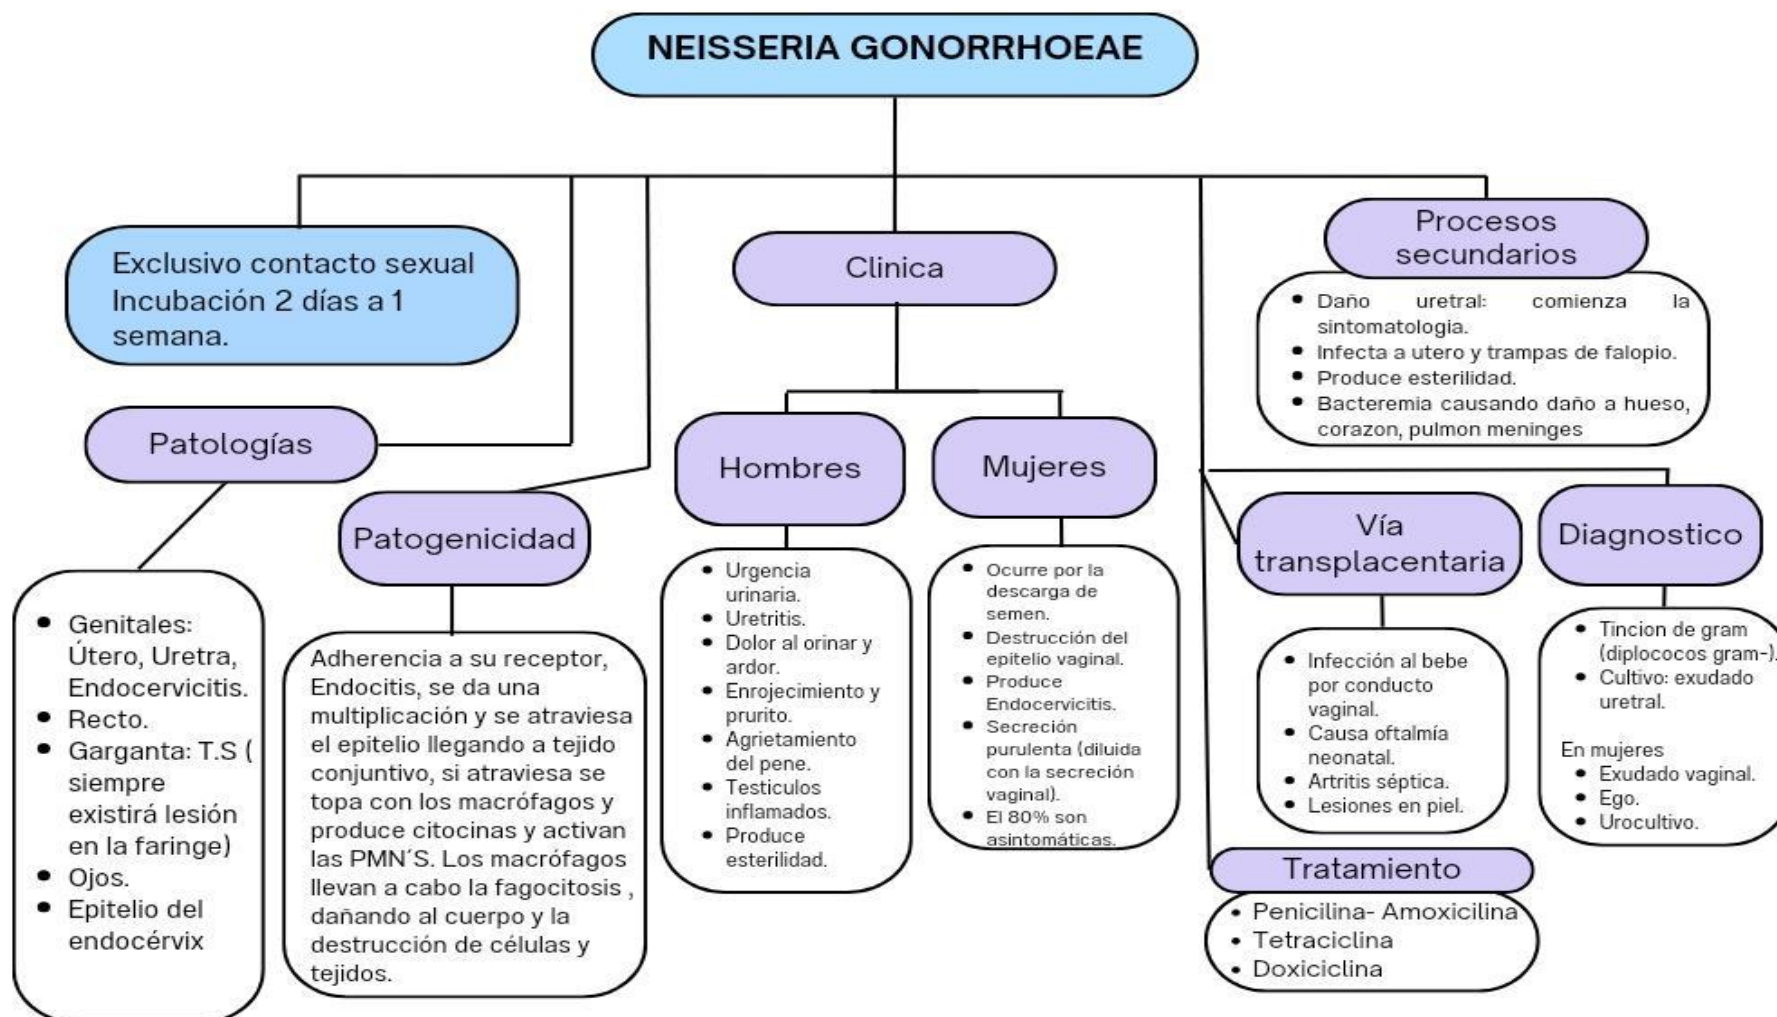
NEISSERIA GONORRHOEAE

Exclusivo contacto sexual
Incubación 2 días a 1 semana.

Patologías

- Genitales: Útero, Uretra, Endocervicitis.
- Recto.
- Garganta: T.S ( siempre existirá lesión en la faringe)
- Ojos.
- Epitelio del endocérvix

Patogenicidad

Adherencia a su receptor, Endocitis, se da una multiplicación y se atraviesa el epitelio llegando a tejido conjuntivo, si atraviesa se topa con los macrófagos y produce citocinas y activan las PMN´S. Los macrófagos llevan a cabo la fagocitosis , dañando al cuerpo y la destrucción de células y tejidos.

Clinica

Hombres

- Urgencia urinaria.
- Uretritis.
- Dolor al orinar y ardor.
- Enrojecimiento y prurito.
- Agrietamiento del pene.
- Testiculos inflamados.
- Produce esterilidad.

Mujeres

- Ocurre por la descarga de semen.
- Destrucción del epitelio vaginal.
- Produce Endocervicitis.
- Secreción purulenta (diluida con la secreción vaginal).
- El 80% son asintomáticas.

Procesos secundarios

- Daño uretral: comienza la sintomatologia.
- Infecta a utero y trampas de falopio.
- Produce esterilidad.
- Bacteremia causando daño a hueso, corazon, pulmon meninges

Vía transplacentaria

- Infección al bebe por conducto vaginal.
- Causa oftalmía neonatal.
- Artritis séptica.
- Lesiones en piel.

Diagnostico

- Tincion de gram (diplococos gram-).
- Cultivo: exudado uretral.

En mujeres
- Exudado vaginal.
- Ego.
- Urocultivo.

Tratamiento

- Penicilina- Amoxicilina
- Tetraciclina
- Doxiciclina